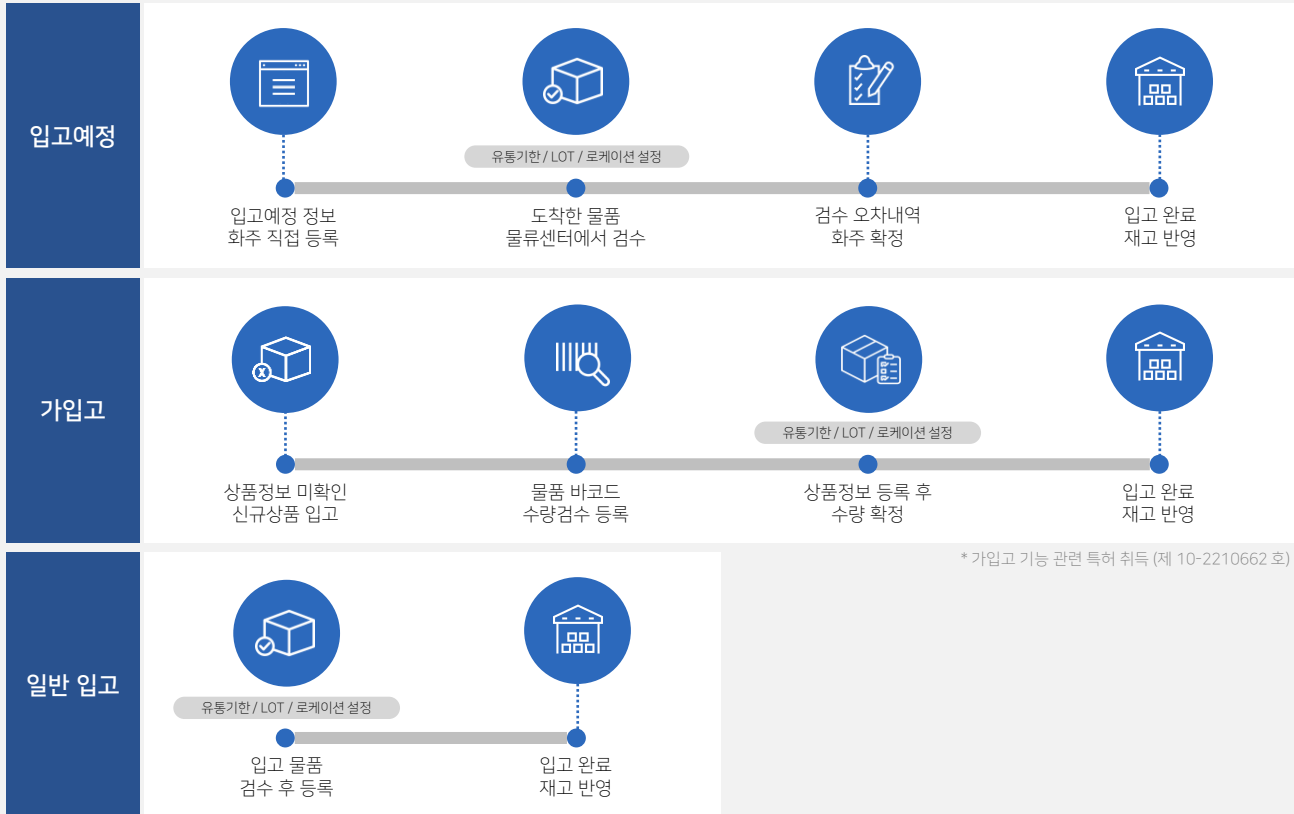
입고예정

유통기한 / LOT / 로케이션 설정

입고예정 정보
화주 직접 등록

도착한 물품
물류센터에서 검수

검수 오차내역
화주 확정

입고 완료
재고 반영

가입고

유통기한 / LOT / 로케이션 설정

상품정보 미확인
신규상품 입고

물품 바코드
수량검수 등록

상품정보 등록 후
수량 확정

입고 완료
재고 반영

* 가입고 기능 관련 특허 취득 (제 10-2210662 호)

일반 입고

유통기한 / LOT / 로케이션 설정

입고 물품
검수 후 등록

입고 완료
재고 반영